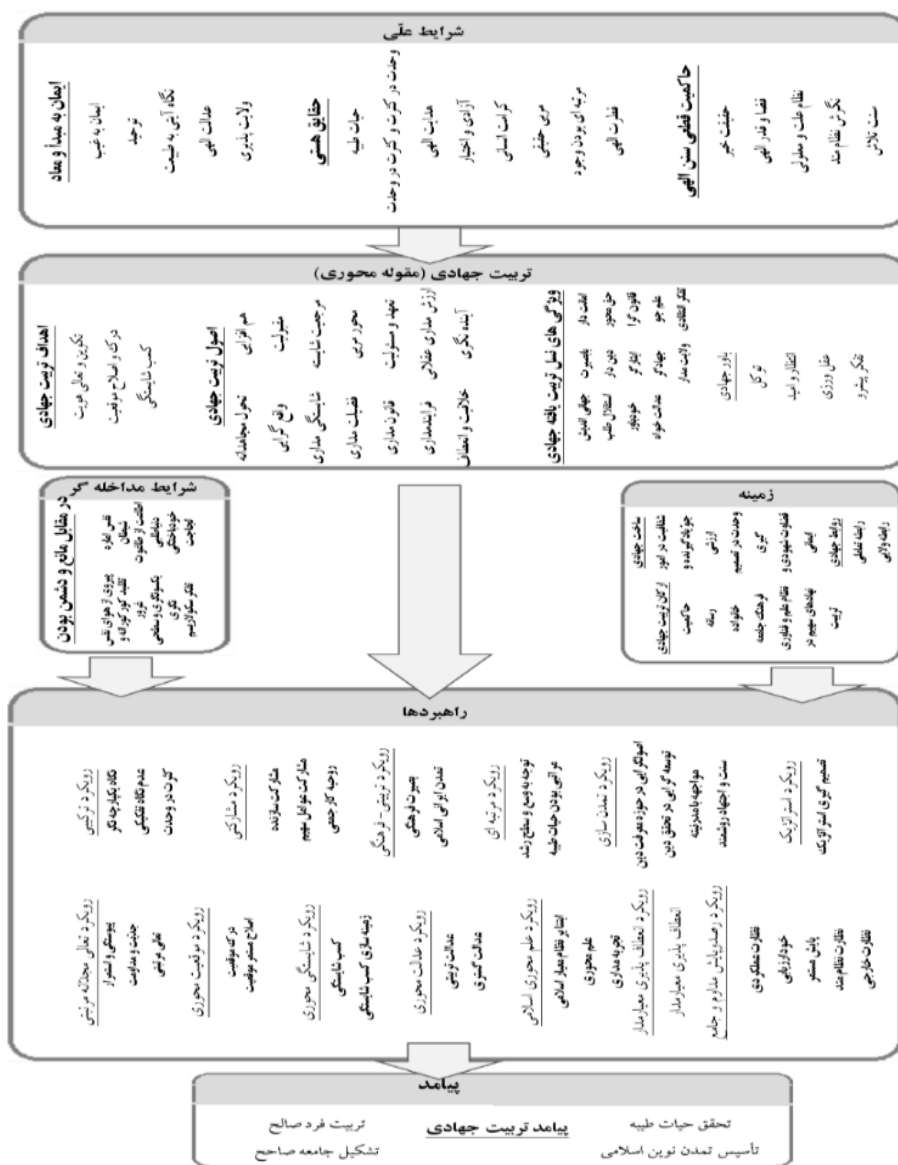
شرایط علّی

ایمان به مبدأ و معاد
ایمان به غیب
توحید
نگاه آنی به غایت
عدالت الهی
ولایت پذیری

حقایق هستی
حیات طیبه
وحدت در کثرت و کثرت در وحدت
هدایت الهی
آزادی و اختیار
کرامت انسانی
حریت حقیقی
مرتبه ای بودن وجود
نظارت الهی

حاکمیت قطعی سنن الهی
جنبش عمر
قضا و قدر الهی
نظام علت و معلولی
نگرش نظام مند
سنت تلاش

تربیت جهادی (مقوله محوری)

اهداف تربیت جهادی
تکوین و تعالی هویت
درک و اصلاح موقعیت
کسب شایستگی

اصول تربیت جهادی
هم افزایی
منزلت
مرجعیت ثابت
محور مربی
تعهد و مسئولیت
ارزش مداری عقلانی
آینده نگری
تحرک مجاهدانه
وقع گرایی
شایستگی مداری
فضیلت مداری
قانون مداری
فرایندمداری
خلاقیت و احسان

ویژگی های نسل تربیت یافته جهادی
انقلابی
بصیرت
جهادی
خودباور
ایثارگر
فداکار
علم‌جو
جهادگر
قانون گرا
دین دار
استقلال طلب
عدالت خواه
بصیر
جهانی اندیش
ولایت مدار
تفکر انقلابی

باور جهادی
توکل
انتظار و امید
عمل ورزی
تفکر پیشرو

شرایط مداخله گر
در مقابل مانع و دشمن بودن
غفلت
ضعف ایمان
تهاجم فرهنگی
جنگ نرم
دنیاطلبی
خودباختگی
پیروی از هوای نفس
تفکر سکولاریسم
تقلید کورکورانه

زمینه
بیانات جهادی
نظامات در امور
جهاد سازنده و
ارزشی
وحدت در تصمیم
گیری
فضاوت جهادی و
الهی
روابط جهادی
رابطه تعاملی
رابطه دوسویه
ارکان تربیت جهادی
حاکمیت
رسانه
خانواده
فرهنگ جامعه
نظام علم و فناوری
نهادهای جهادی
تربیت

راهبردها

رویکرد ترکیبی
نگاه یکپارچه نگر
عدم نگاه تفکیکی
کثرت در وحدت

رویکرد مشارکتی
مشارکت سازنده
مشارکت عوامل مهم
روحیه کار جمعی

رویکرد تربیتی - فرهنگی
تغییر فرهنگی
تمدن نوین اسلامی

رویکرد مرتبه ای
توجه به وسع و سطح رشد
مراتبی بودن حیات طیبه

رویکرد تمدن سازی
الگوگرایی در حوزه معرفت دینی
توسعه گرایی در تحقق دین
مواجهه با مدرنیته
سنت و اجتهاد و روشمند

رویکرد استراتژیک
تصمیم گیری استراتژیک

رویکرد تعالی مجاهدانه مرتبی
پیوستگی و استمرار
جدیت و مداومت
تعالی فردی

رویکرد موقعیت محوری
درک موقعیت
اصلاح مستمر موقعیت

رویکرد شایستگی محوری
کسب شایستگی
زمینه سازی کسب شایستگی

رویکرد عدالت محوری
عدالت تربیتی
عدالت گستری

رویکرد علم محوری اسلامی
اعتبار نظام معیار اسلامی
علم محوری
تجربه مداری

رویکرد انعطاف پذیری معیارمدار
انعطاف پذیری معیارمدار

رویکرد رصدیابی مداوم و جامع
نظارت عملکردی
خودارزیابی
پایش مستمر
نظارت نظام مند
نظارت خارجی

پیامد
پیامد تربیت جهادی
تربیت فرد صالح
تشکیل جامعه صالح
تحقق حیات طیبه
تأسیس تمدن نوین اسلامی